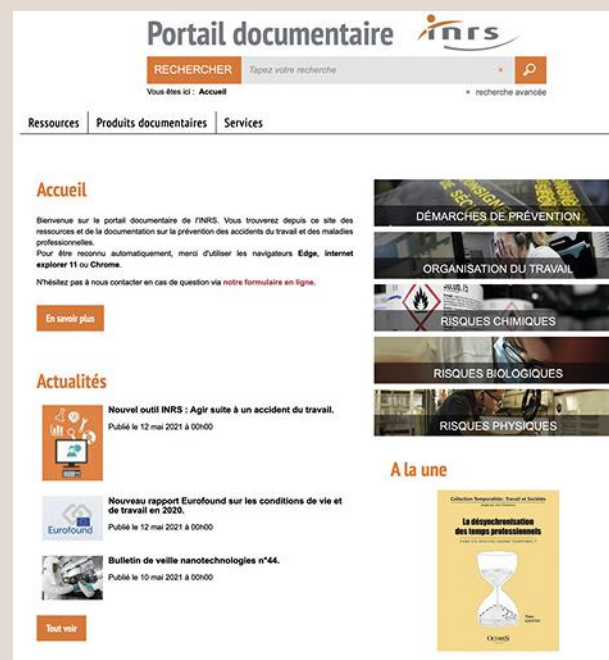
Portail documentaire inrs

RECHERCHER Tapez votre recherche

Vous êtes ici : Accueil

+ recherche avancée

Ressources | Produits documentaires | Services

Accueil

Bienvenue sur le portail documentaire de l'INRS. Vous trouverez depuis ce site des ressources et de la documentation sur la prévention des accidents du travail et des maladies professionnelles.
Pour être reconnu automatiquement, merci d'utiliser les navigateurs Edge, Internet explorer 11 ou Chrome.

N'hésitez pas à nous contacter en cas de question via notre formulaire en ligne.

En savoir plus

Actualités

Nouvel outil INRS : Agir suite à un accident du travail.
Publié le 12 mai 2021 à 00h00

Nouveau rapport Eurofound sur les conditions de vie et de travail en 2020.
Publié le 12 mai 2021 à 00h00

Eurofound

Bulletin de veille nanotechnologies n°44.
Publié le 10 mai 2021 à 00h00

Tout voir

DÉMARCHES DE PRÉVENTION

ORGANISATION DU TRAVAIL

RISQUES CHIMIQUES

RISQUES BIOLOGIQUES

RISQUES PHYSIQUES

A la une

Collection Temporalités, Travail et Sociétés

La désynchronisation des temps professionnels

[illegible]

OCTARÈS